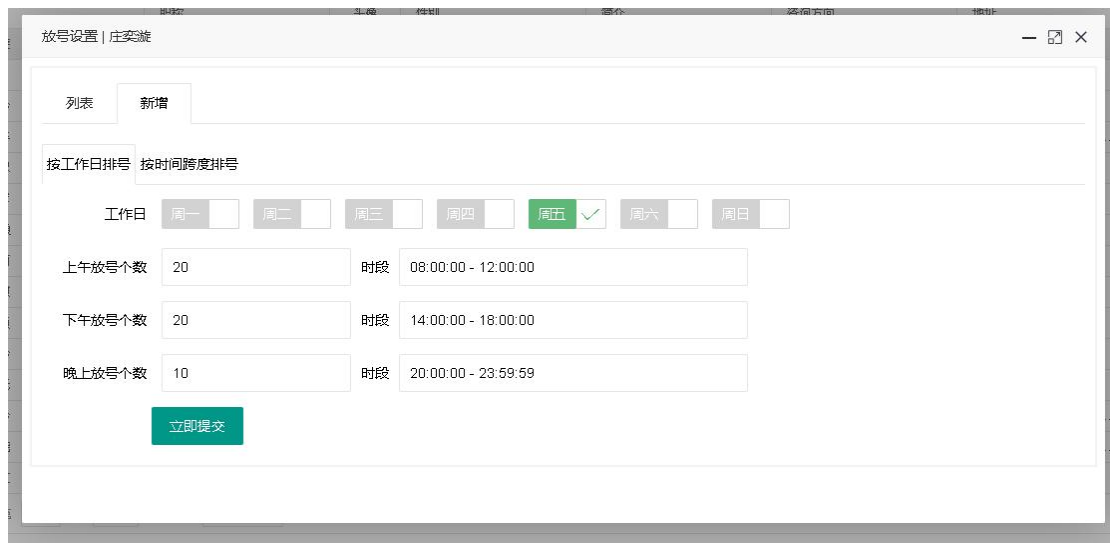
放号设置 | 庄奕漩

列表 新增

按工作日排号 按时间跨度排号

工作日 周一 周二 周三 周四 周五 周六 周日

上午放号个数 20 时段 08:00:00 - 12:00:00

下午放号个数 20 时段 14:00:00 - 18:00:00

晚上放号个数 10 时段 20:00:00 - 23:59:59

立即提交